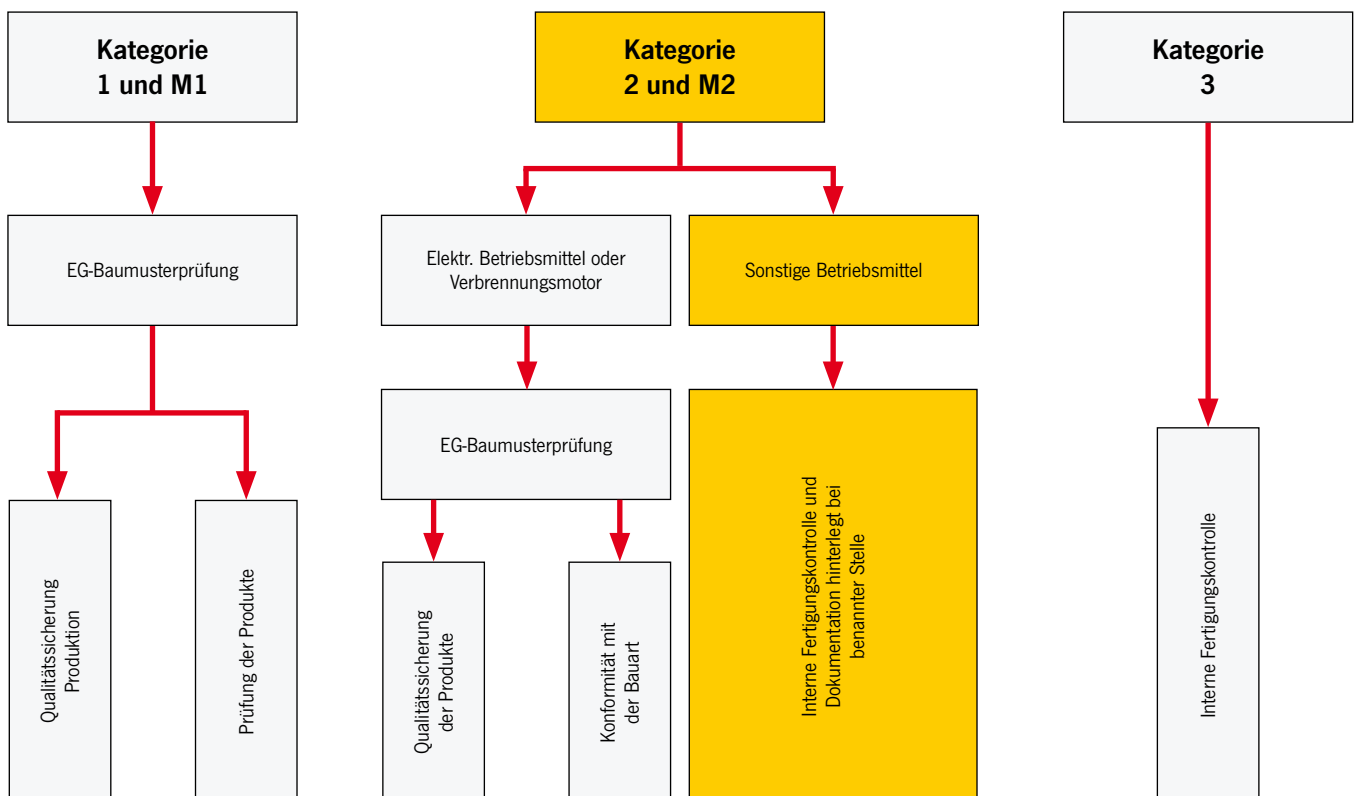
Kategorie 1 und M1

EG-Baumusterprüfung

Qualitätssicherung Produktion

Prüfung der Produkte

Kategorie 2 und M2

Elektr. Betriebsmittel oder Verbrennungsmotor

EG-Baumusterprüfung

Qualitätssicherung der Produkte

Konformität mit der Bauart

Sonstige Betriebsmittel

Interne Fertigungskontrolle und Dokumentation hinterlegt bei benannter Stelle

Kategorie 3

Interne Fertigungskontrolle